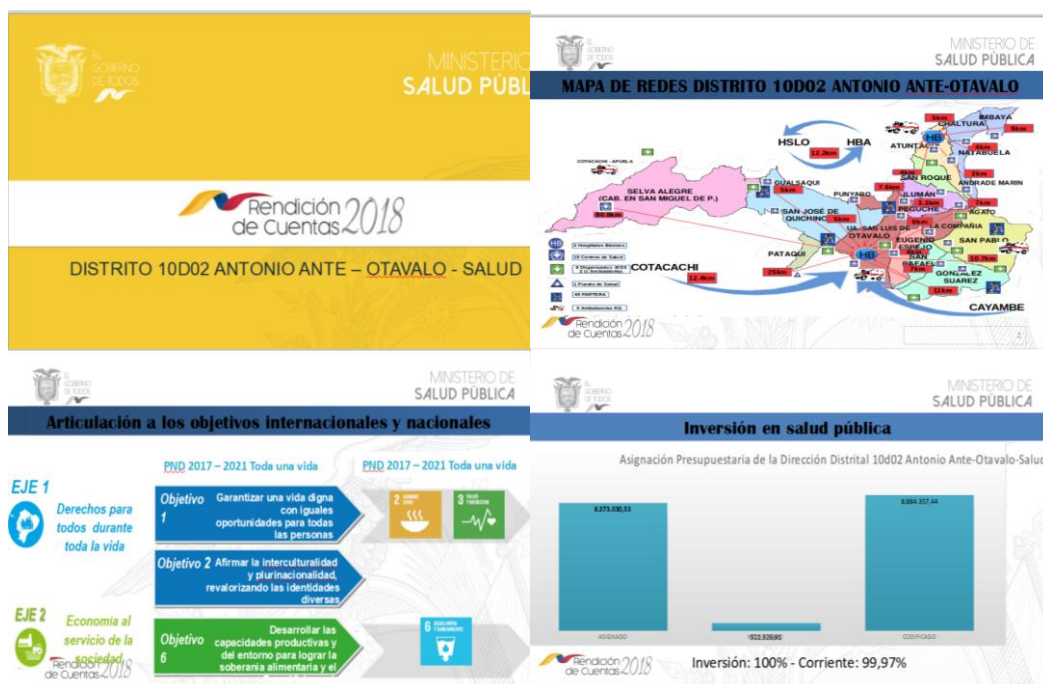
EL GOBIERNO DE TODOS

MINISTERIO SALUD PÚBL

Rendición de Cuentas 2018

DISTRITO 10D02 ANTONIO ANTE – OTAVALO - SALUD

EL GOBIERNO DE TODOS

MINISTERIO DE SALUD PÚBLICA

MAPA DE REDES DISTRITO 10D02 ANTONIO ANTE-OTAVALO

HSLO

HBA

12.2km

IMBAYA

CHALTURA

ATUNTAQUI

NATABUELA

SAN ROQUE

ANDRADE MARIN

COTACACHI - APUELA

SELVA ALEGRE (CAB. EN SAN MIGUEL DE P.)

QUIALSAQUI

PUNYARO

ILUMAN

PEGUCHE

AGATO

SAN JOSÉ DE QUICHINCHE

SAN LUIS DE OTAVALO

EUGENIO ESPEJO

LA COMPAÑÍA

SAN PABLO

PATAQUI

SAN RAFAEL

GONZALEZ SUAREZ

COTACACHI

12.4km

25km

CAYAMBE

2 Hospitales Básicos

19 Centros de Salud

4 Dispensarios IESS 2 U. Ambulatorios

1 Puesto de Salud

40 PARTERA

5 Ambulancias

Rendición de Cuentas 2018

EL GOBIERNO DE TODOS

MINISTERIO DE SALUD PÚBLICA

Articulación a los objetivos internacionales y nacionales

PND 2017 – 2021 Toda una vida

PND 2017 – 2021 Toda una vida

EJE 1

Derechos para todos durante toda la vida

Objetivo 1 Garantizar una vida digna con iguales oportunidades para todas las personas

Objetivo 2 Afirmar la interculturalidad y plurinacionalidad, revalorizando las identidades diversas

EJE 2

Economía al servicio de la sociedad

Objetivo 6 Desarrollar las capacidades productivas y del entorno para lograr la soberanía alimentaria y el

2 HAMBRE CERO

3 SALUD Y BIENESTAR

6 AGUA LIMPIA Y SANEAMIENTO

Rendición de Cuentas 2018

EL GOBIERNO DE TODOS

MINISTERIO DE SALUD PÚBLICA

Inversión en salud pública

Asignación Presupuestaria de la Dirección Distrital 10d02 Antonio Ante-Otavalo-Salud

8.373.030,53

-522.326,90

8.884.357,44

ASIGNADO

CODIFICADO

Rendición de Cuentas 2018

Inversión: 100% - Corriente: 99,97%